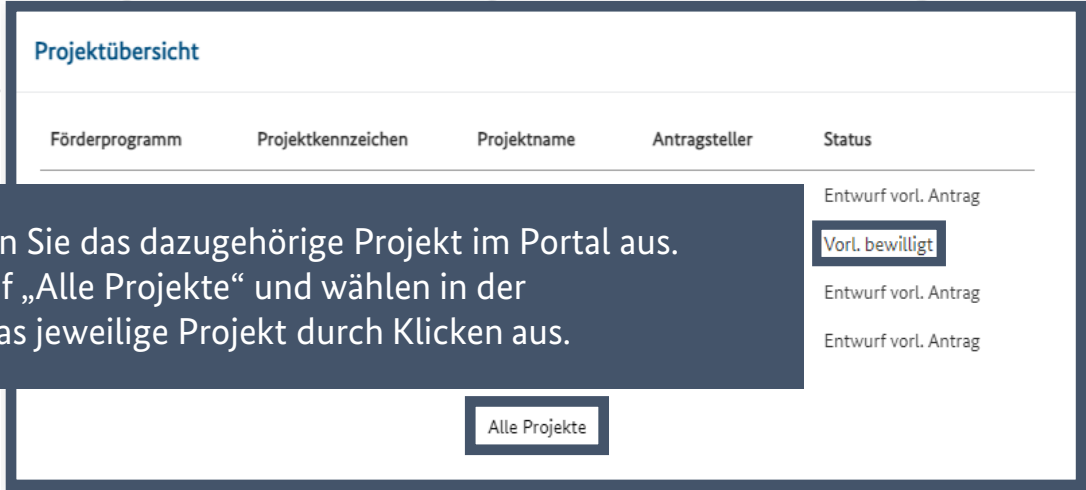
Projektübersicht

| Förderprogramm | Projektkennzeichen | Projektname | Antragsteller | Status |
|---|---|---|---|---|
| | | | | Entwurf vorl. Antrag |
| | | | | Vorl. bewilligt |
| | | | | Entwurf vorl. Antrag |
| | | | | Entwurf vorl. Antrag |

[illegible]n Sie das dazugehörige Projekt im Portal aus. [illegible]f „Alle Projekte“ und wählen in der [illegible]as jeweilige Projekt durch Klicken aus.

Alle Projekte